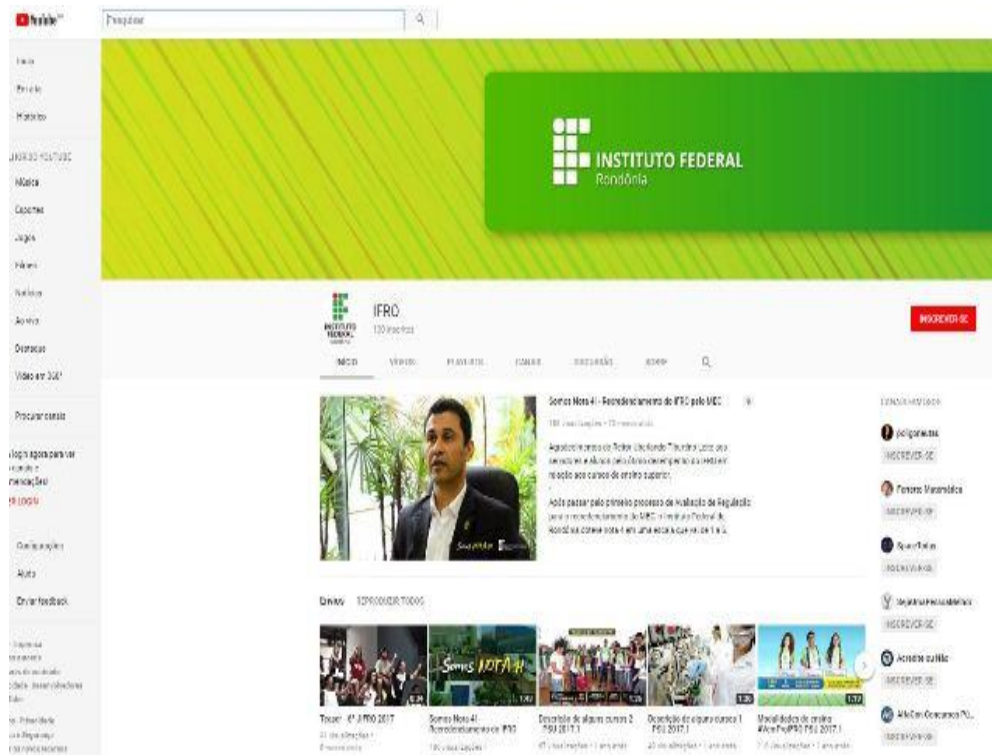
YouTube

Pesquisar

Início
Em alta
Histórico
MELHORES DO YOUTUBE
Música
Esportes
Jogos
Filmes
Notícias
Ao vivo
Destaque
Vídeo em 360°

Procurar canais

Faça login agora para ver seus canais e recomendações!
FAZER LOGIN

Configurações
Ajuda
Enviar feedback

INSTITUTO FEDERAL
Rondônia

IFRO
130 inscritos

INSCREVER-SE

INÍCIO VÍDEOS PLAYLISTS CANAIS DISCUSSÃO SOBRE

Somos Nota 4! - Recredenciamento do IFRO pelo MEC
186 visualizações • 10 meses atrás

Agradecimentos do Reitor Uberlando Tiburtino Leite aos servidores e alunos pelo ótimo desempenho da instituição em relação aos cursos de ensino superior.

Após passar pelo primeiro processo de Avaliação de Regulação para o recredenciamento do MEC, o Instituto Federal de Rondônia obteve nota 4 em uma escala que vai de 1 a 5.

Envios REPRODUZIR TODOS

Teaser 6º JIFRO 2017
31 visualizações • 8 meses atrás

Somos Nota 4! - Recredenciamento do IFRO
186 visualizações •

Descrição de alguns cursos 2 - PSU 2017.1
67 visualizações • 1 ano atrás

Descrição de alguns cursos 1 - PSU 2017.1
40 visualizações • 1 ano atrás

Modalidades de ensino #VemProIFRO PSU 2017.1
7 visualizações • 1 ano atrás

CANAIS RELACIONADOS
poligonautas
INSCREVER-SE
Fórmula Matemática
INSCREVER-SE
SpaceTodos
INSCREVER-SE
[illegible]
INSCREVER-SE
Acredite ou Não
INSCREVER-SE
AlfaCon Concursos Pú...
INSCREVER-SE